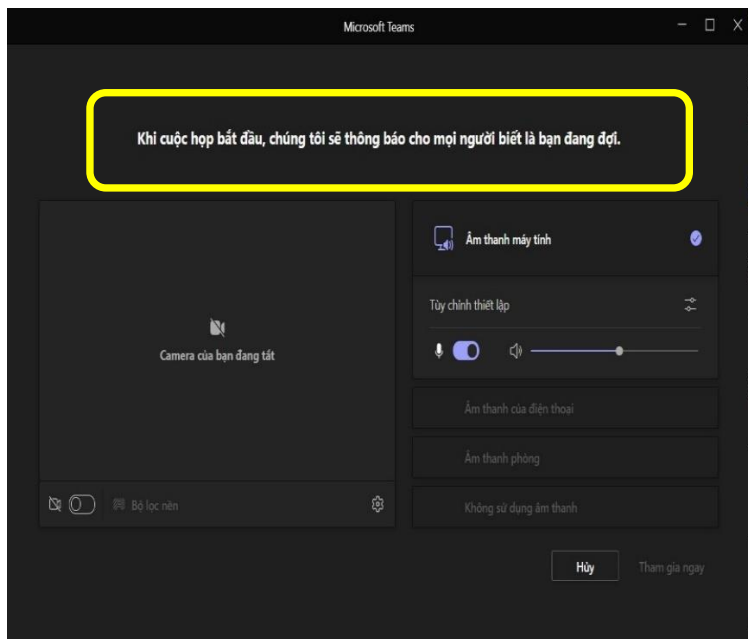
Microsoft Teams

Khi cuộc họp bắt đầu, chúng tôi sẽ thông báo cho mọi người biết là bạn đang đợi.

Camera của bạn đang tắt

Bộ lọc nền

Âm thanh máy tính

Tùy chỉnh thiết lập

Âm thanh của điện thoại

Âm thanh phòng

Không sử dụng âm thanh

Hủy

Tham gia ngay